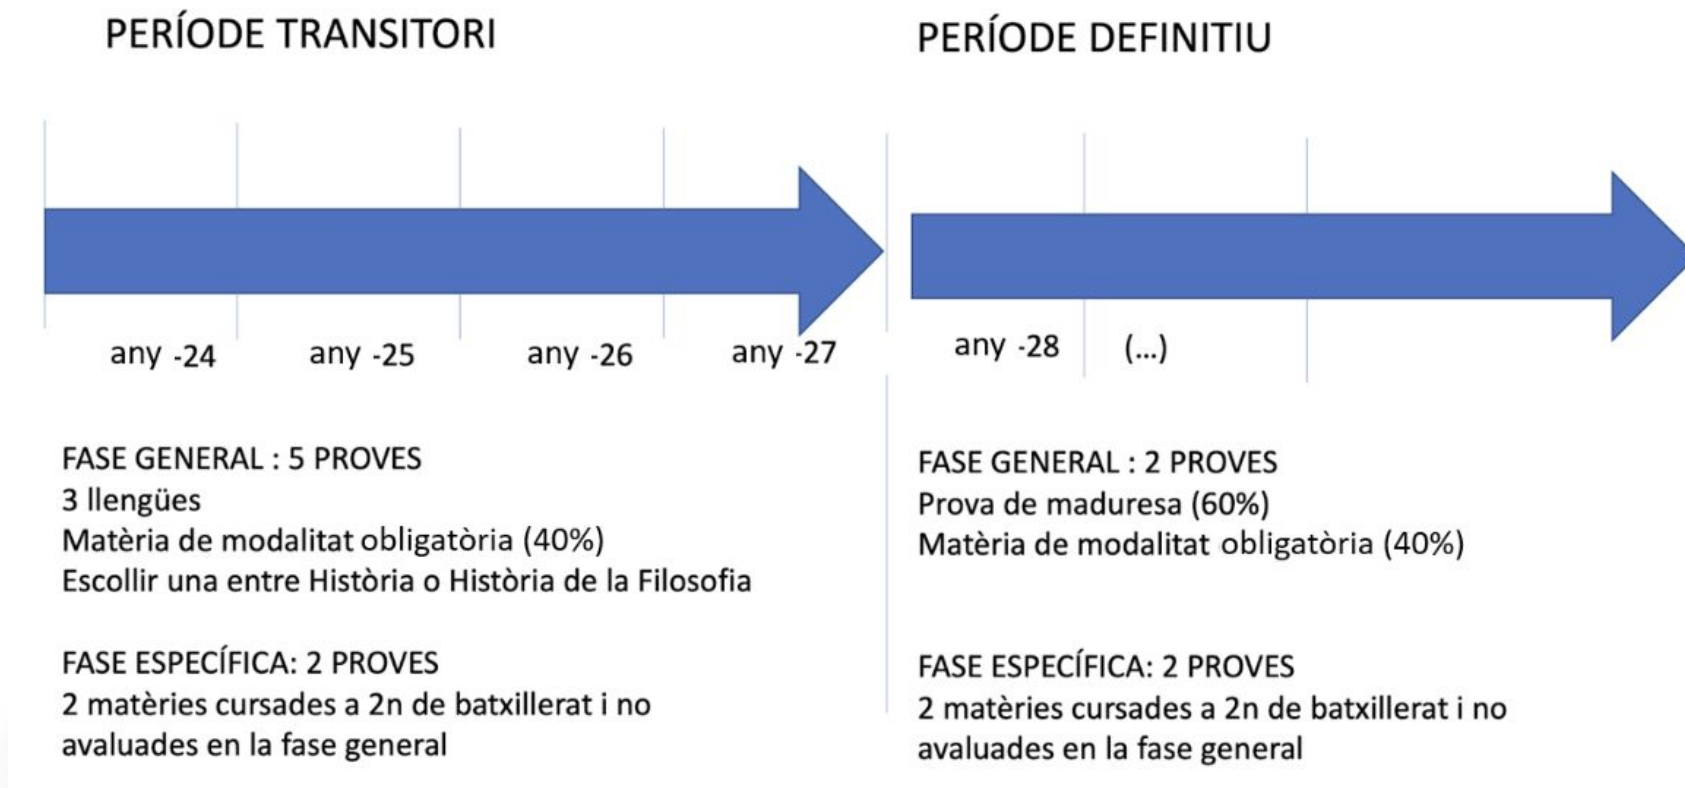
PERÍODE TRANSITORI

any -24 any -25 any -26 any -27

FASE GENERAL : 5 PROVES
3 llengües
Matèria de modalitat obligatòria (40%)
Escollir una entre Història o Història de la Filosofia

FASE ESPECÍFICA: 2 PROVES
2 matèries cursades a 2n de batxillerat i no avaluades en la fase general

PERÍODE DEFINITIU

any -28 (...)

FASE GENERAL : 2 PROVES
Prova de maduresa (60%)
Matèria de modalitat obligatòria (40%)

FASE ESPECÍFICA: 2 PROVES
2 matèries cursades a 2n de batxillerat i no avaluades en la fase general